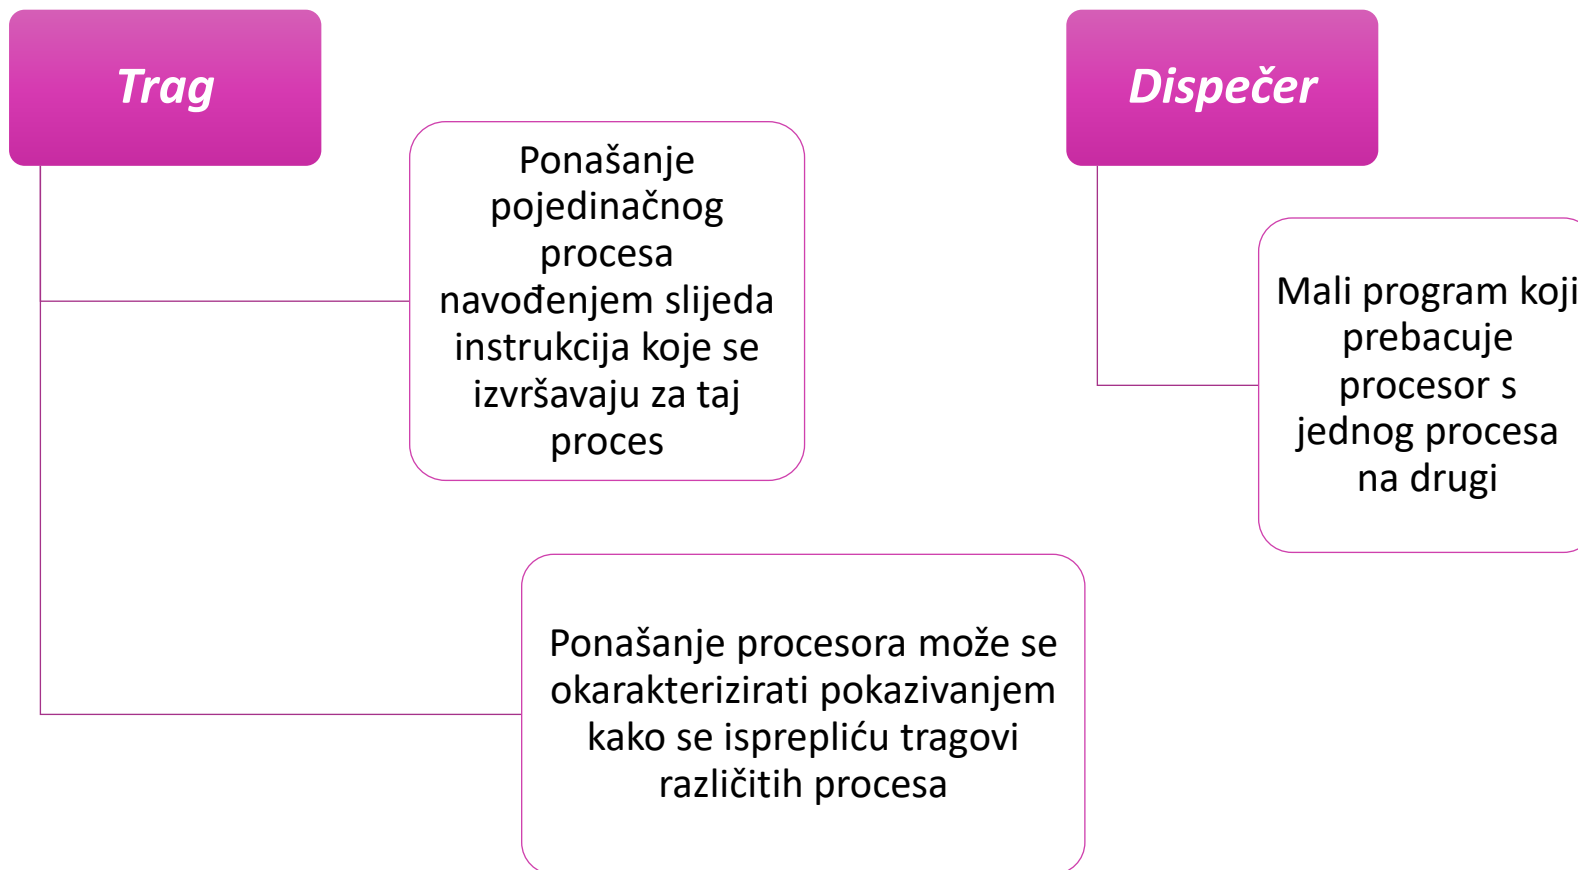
Trag

Ponašanje pojedinačnog procesa navođenjem slijeda instrukcija koje se izvršavaju za taj proces

Ponašanje procesora može se okarakterizirati pokazivanjem kako se isprepliću tragovi različitih procesa

Dispečer

Mali program koji prebacuje procesor s jednog procesa na drugi